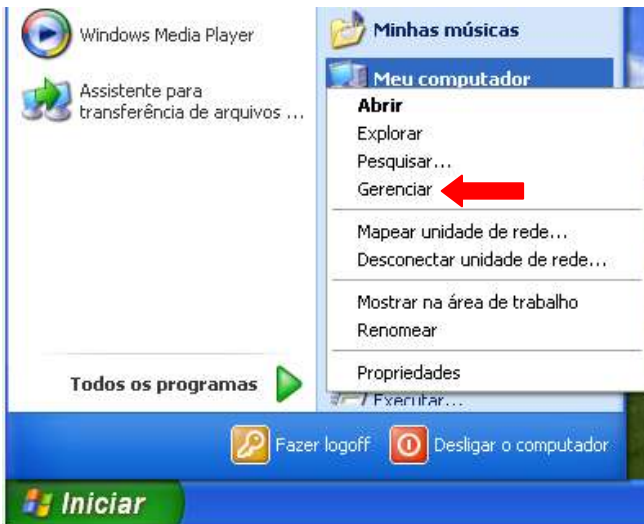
Windows Media Player

Assistente para transferência de arquivos ...

Minhas músicas

Meu computador

Abrir
Explorar
Pesquisar...
Gerenciar

Mapear unidade de rede...
Desconectar unidade de rede...

Mostrar na área de trabalho
Renomear

Propriedades

Todos os programas

Executar...

Fazer logoff

Desligar o computador

Iniciar